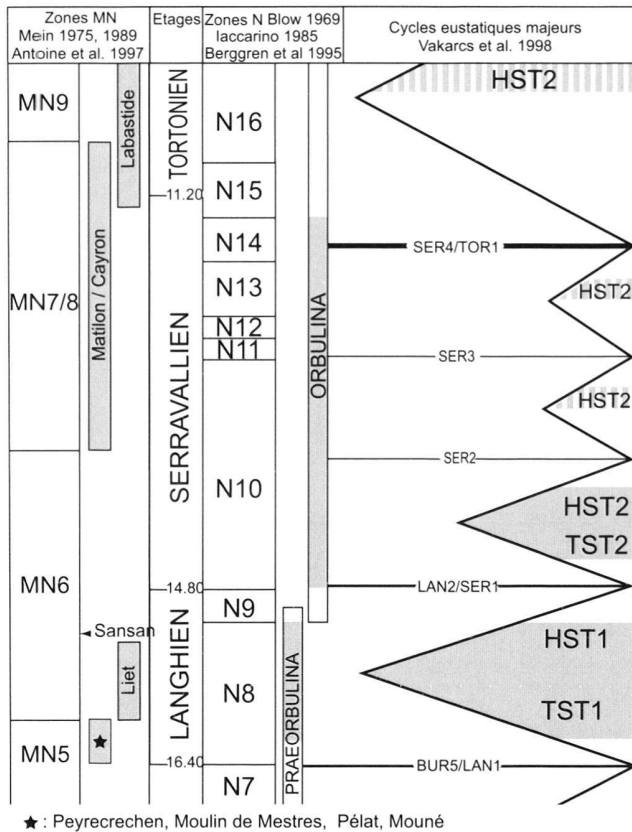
| Zones MN Mein 1975, 1989 Antoine et al. 1997 | | Etages | Zones N Blow 1969 Iaccarino 1985 Berggren et al 1995 | | Cycles eustatiques majeurs Vakarcs et al. 1998 |
|---|---|---|---|---|---|
| MN9 | Labastide | TORTONIEN | N16 | | HST2 |
| | | 11.20 | N15 | | |
| MN7/8 | Matilon / Cayron | SERRAVALLIEN | N14 | ORBULINA | SER4/TOR1 |
| | | | N13 | | HST2 |
| | | | N12 | | |
| | | | N11 | | SER3 |
| | | | | | HST2 |
| | | | | | SER2 |
| | | | N10 | | HST2 TST2 |
| MN6 | | 14.80 | | | LAN2/SER1 |
| | Sansan | LANGHIEN | N9 | | |
| | Liet | | N8 | PRAEORBULINA | HST1 TST1 |
| MN5 | ★ | 16.40 | | | BUR5/LAN1 |
| | | | N7 | | |

★ : Peyrecrechen, Moulin de Mestres, Pélat, Mouné